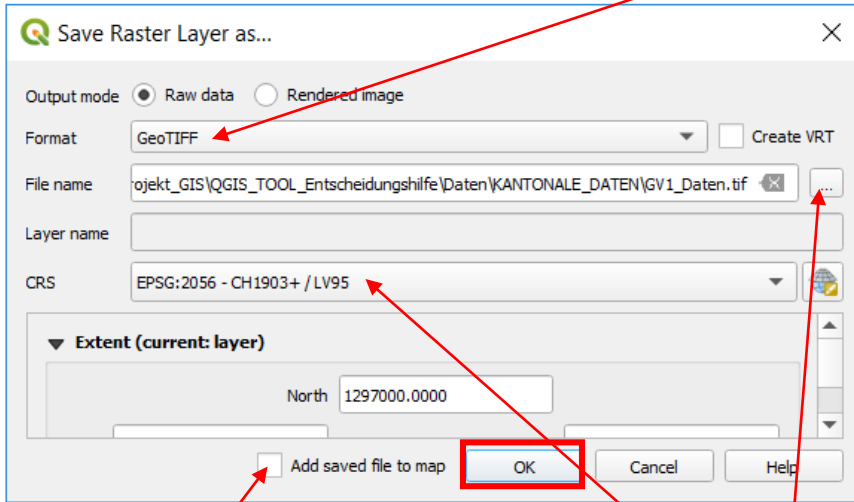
Save Raster Layer as...

Output mode Raw data Rendered image

Format GeoTIFF Create VRT

File name rojekt_GIS\QGIS_TOOL_Entscheidungshilfe\Daten\KANTONALE_DATEN\GV1_Daten.tif ...

Layer name

CRS EPSG:2056 - CH1903+ / LV95

Extent (current: layer)

North 1297000.0000

Add saved file to map OK Cancel Help